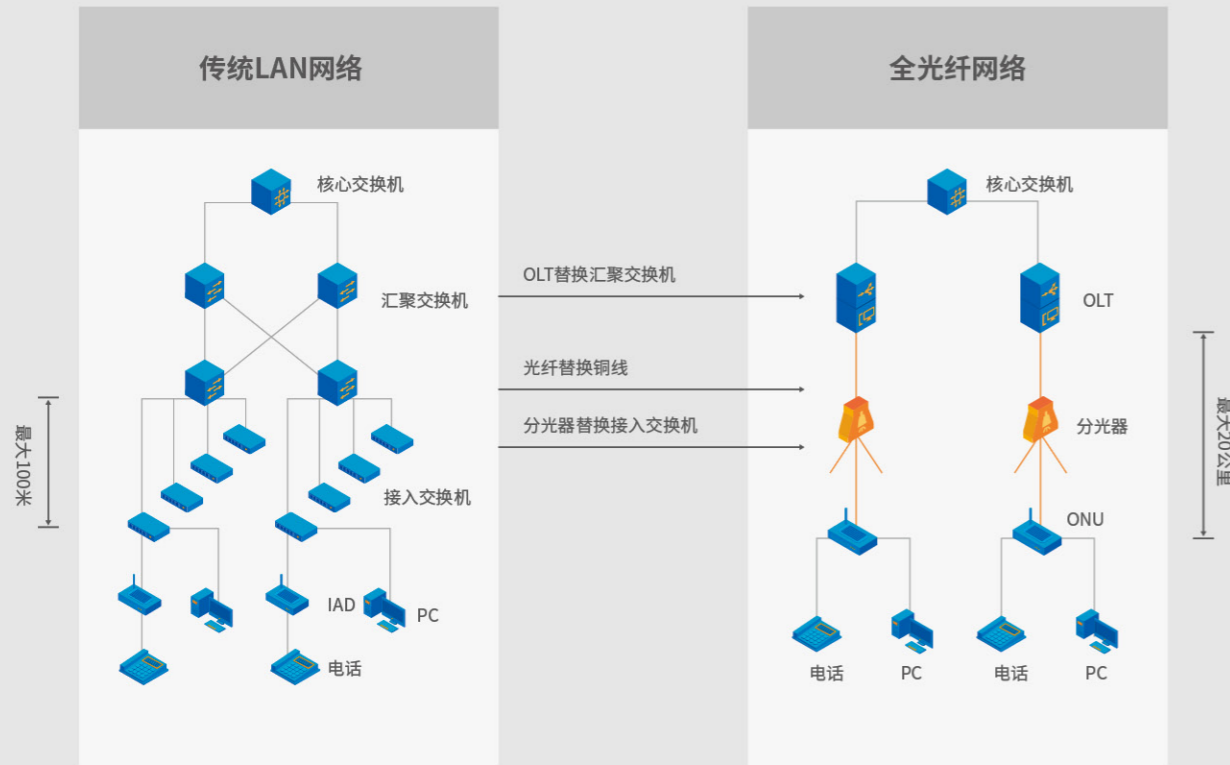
传统LAN网络

核心交换机

汇聚交换机

接入交换机

IAD

PC

电话

最大100米

OLT替换汇聚交换机

光纤替换铜线

分光器替换接入交换机

全光纤网络

核心交换机

OLT

分光器

ONU

电话

PC

电话

PC

最大20公里